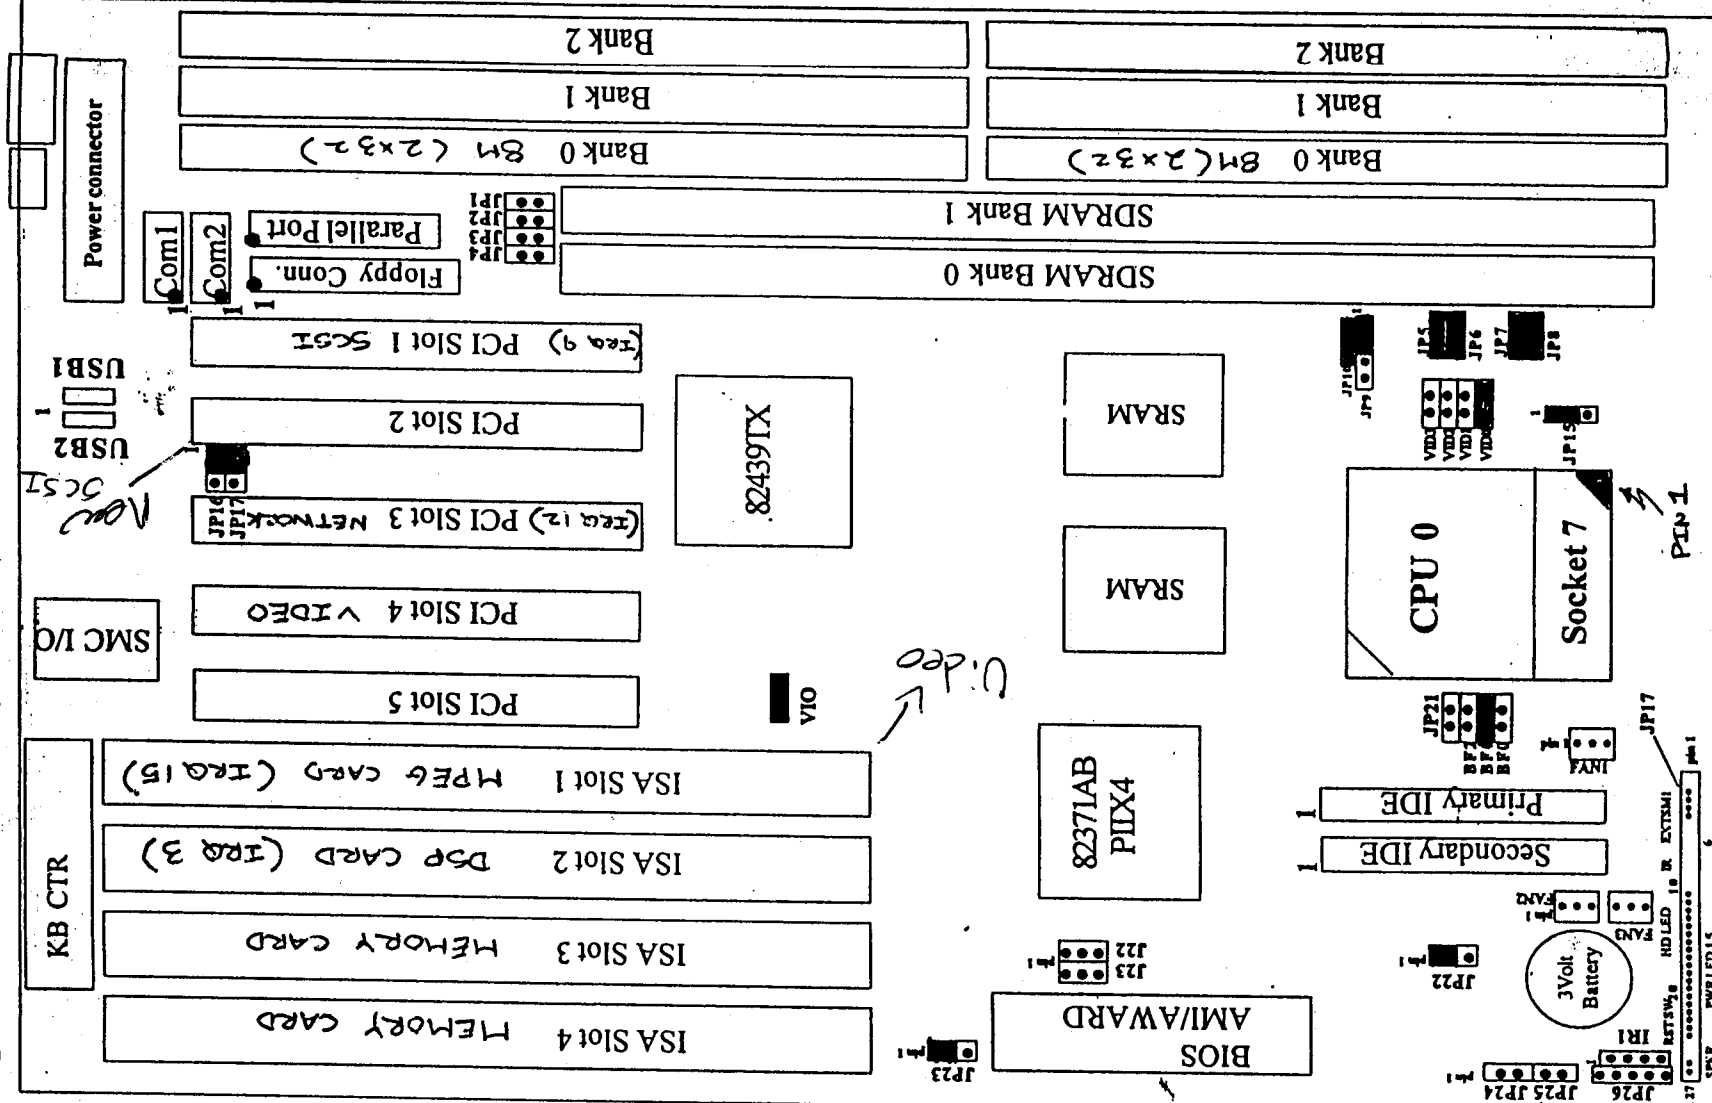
Bank 2

Bank 2

Bank 1

Bank 1

Bank 0 8M (2x32)

Bank 0 8M (2x32)

Power connector

Com1

Com2

Parallel Port

Floppy Conn.

JP1
JP2
JP3
JP4

SDRAM Bank 1

SDRAM Bank 0

1
1
1

PCI Slot 1 SCSI (IRQ 9)

USB1

USB2

1

PCI Slot 2

JP16
JP17

Now SCSI

PCI Slot 3 NETWORK (IRQ 12)

82439TX

SRAM

SRAM

JP18
JP9

JP5
JP6
JP7
JP8

VID1
VID2
VID3
VID4

JP19

CPU 0

Socket 7

PIN 1

SMC I/O

PCI Slot 4 VIDEO

Video

PCI Slot 5

VIO

JP21
BF2
BF1
BF0

FAN1

JP17

KB CTR

ISA Slot 1 MPEG CARD (IRQ 15)

ISA Slot 2 DSP CARD (IRQ 3)

ISA Slot 3 MEMORY CARD

ISA Slot 4 MEMORY CARD

82371AB PIIX4

Primary IDE

Secondary IDE

1
1

FAN2

FAN3

JP22

3Volt Battery

J22
J23

BIOS AMI/AWARD

JP23

JP24 JP25

JP26

IR1

EXTSMI
IR
HD LED
RSTSW
PWRLED
SPK

pin 1